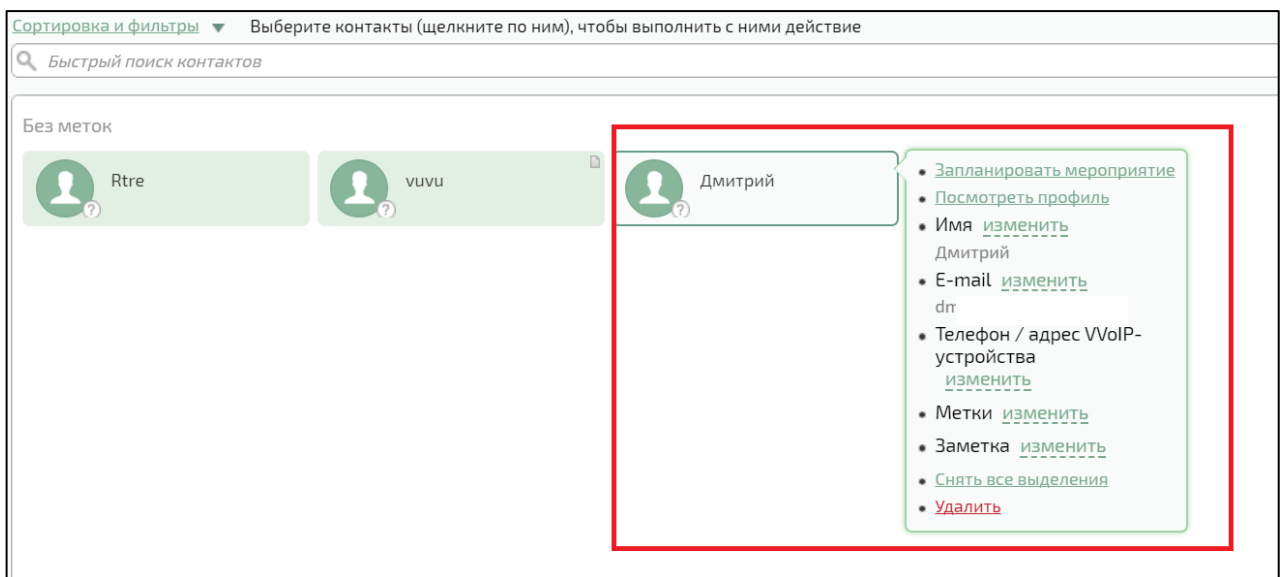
Сортировка и фильтры ▼ Выберите контакты (щелкните по ним), чтобы выполнить с ними действие

Быстрый поиск контактов

Без меток

Rtre

vuvu

Дмитрий

- Запланировать мероприятие
- Посмотреть профиль
- Имя изменить
Дмитрий
- E-mail изменить
dm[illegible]
- Телефон / адрес VVoIP-устройства изменить
- Метки изменить
- Заметка изменить
- Снять все выделения
- Удалить